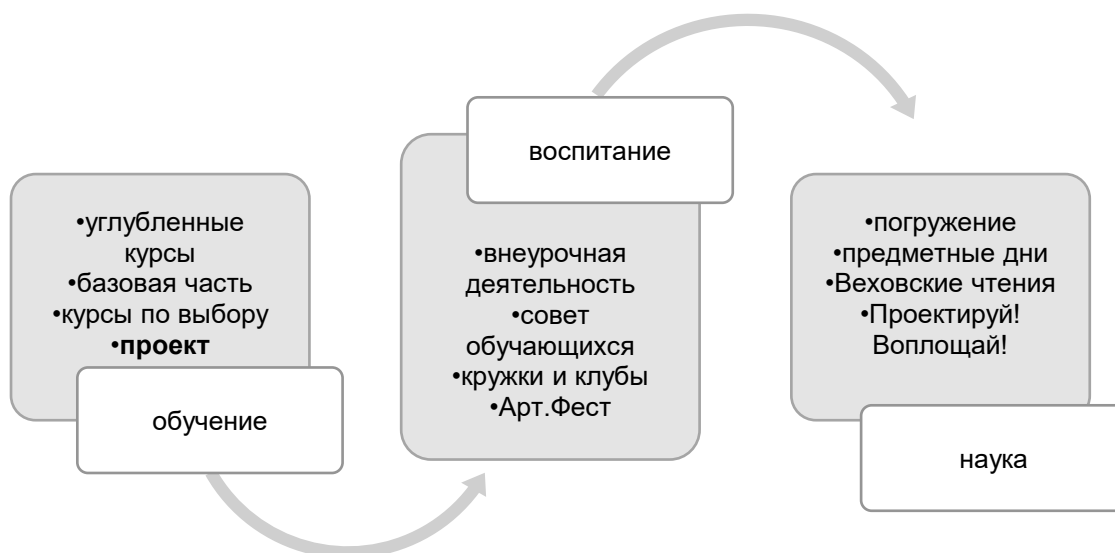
•углубленные курсы
•базовая часть
•курсы по выбору
•**проект**

обучение

воспитание

•внеурочная деятельность
•совет обучающихся
•кружки и клубы
•Арт.Фест

•погружение
•предметные дни
•Веховские чтения
•Проектируй! Воплощай!

наука